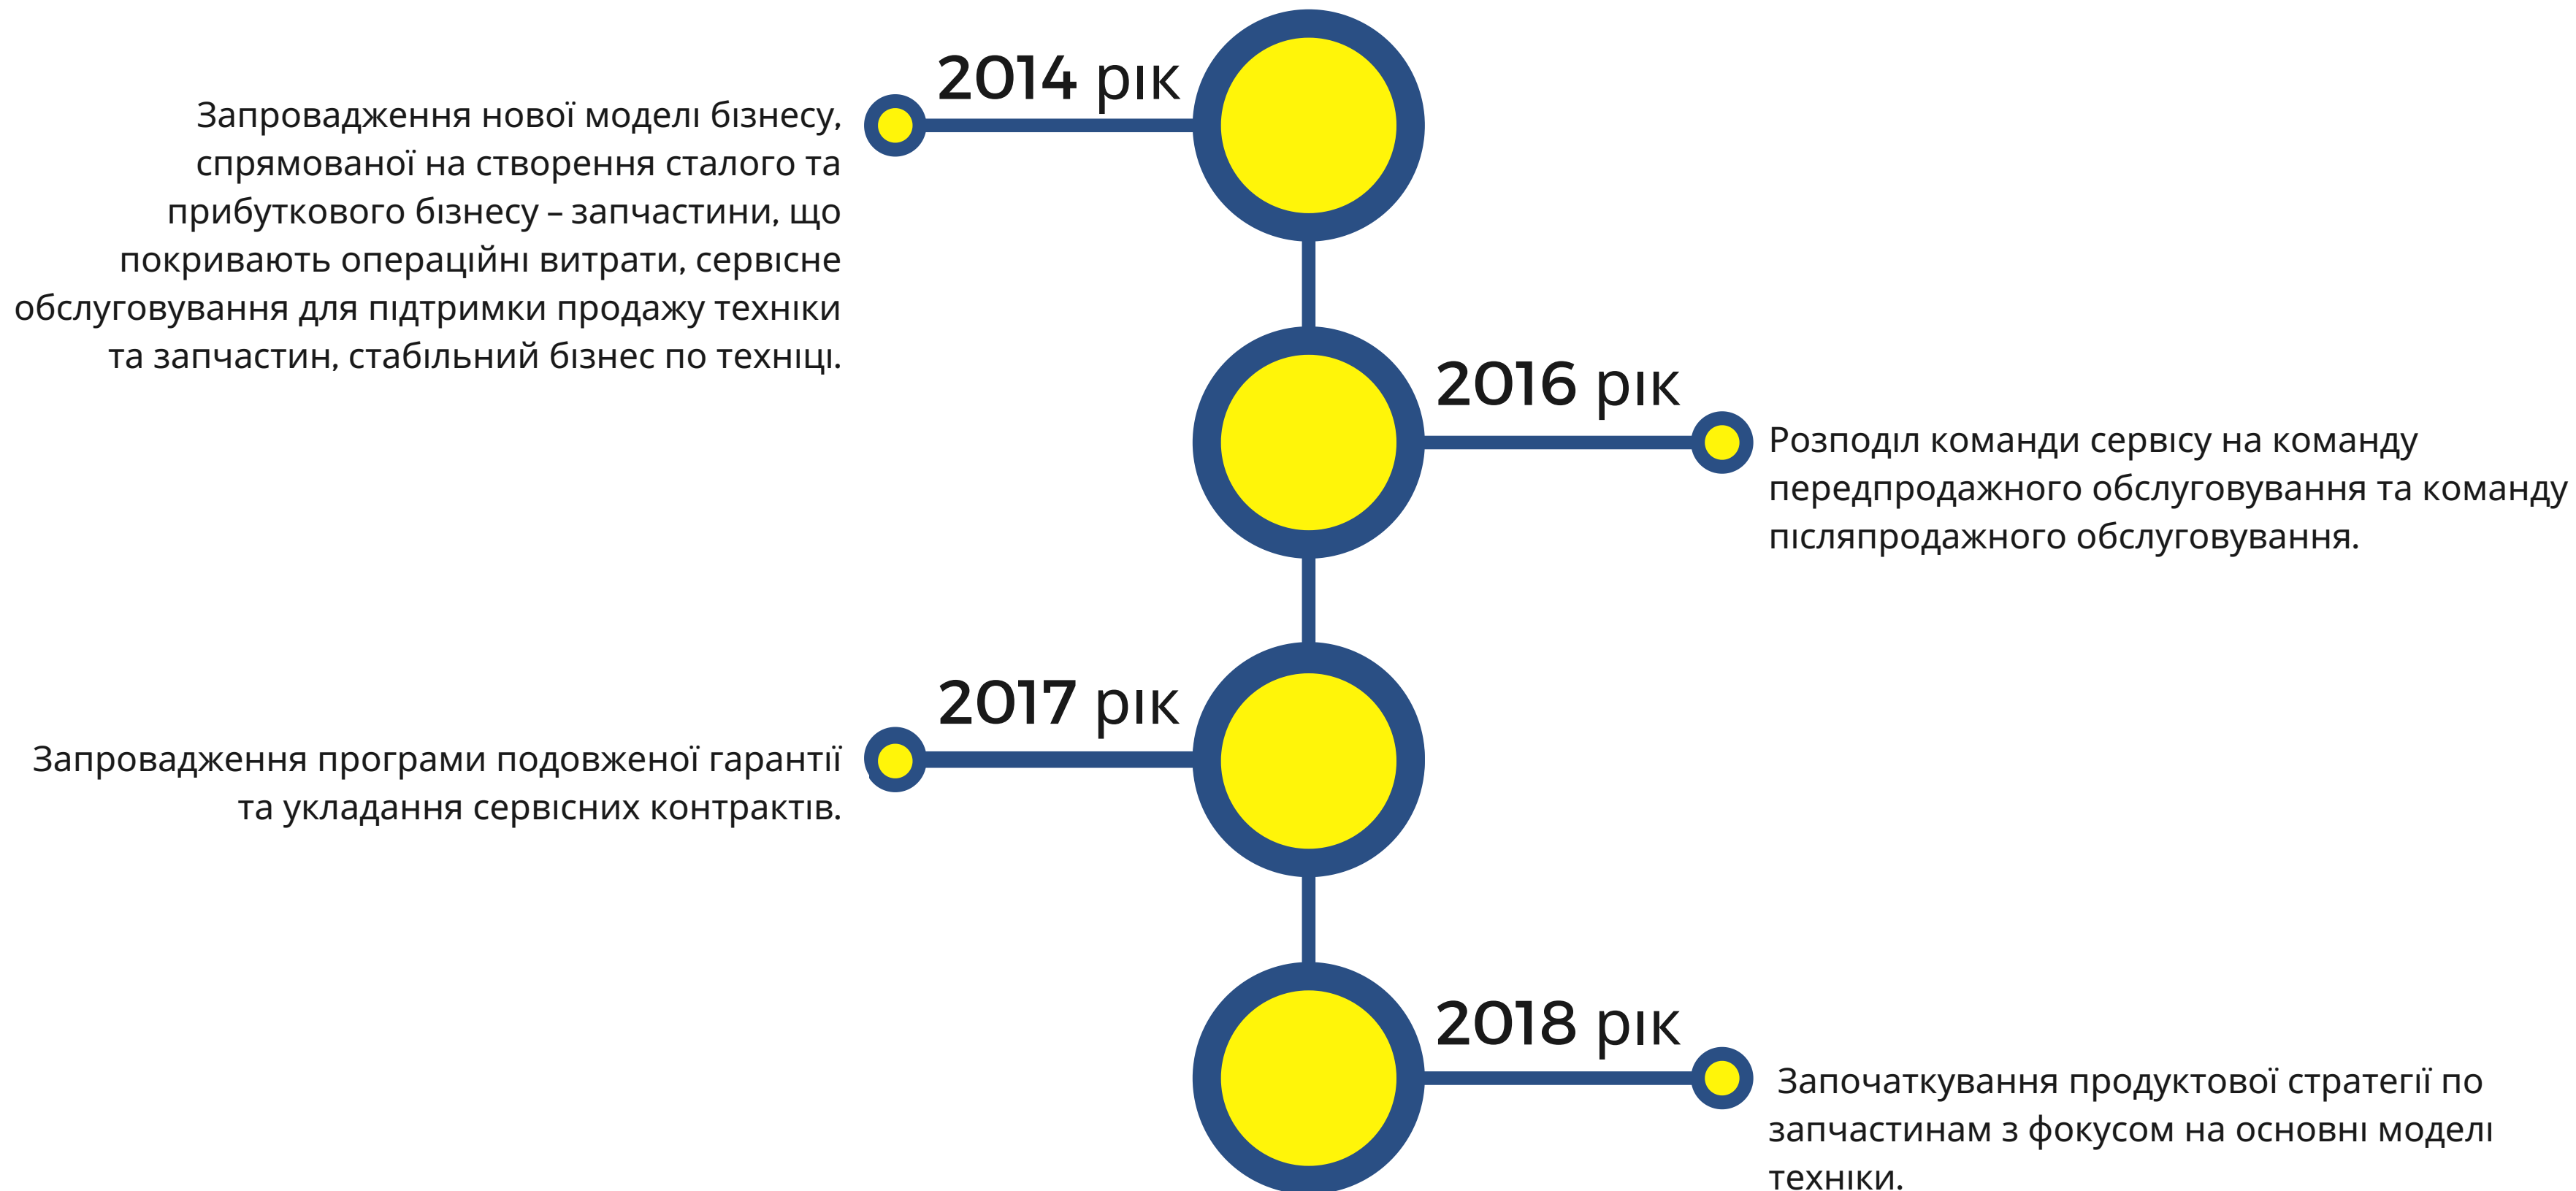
2014 рік

Запровадження нової моделі бізнесу, спрямованої на створення сталого та прибуткового бізнесу – запчастини, що покривають операційні витрати, сервісне обслуговування для підтримки продажу техніки та запчастин, стабільний бізнес по техніці.

2016 рік

Розподіл команди сервісу на команду передпродажного обслуговування та команду післяпродажного обслуговування.

2017 рік

Запровадження програми подовженої гарантії та укладання сервісних контрактів.

2018 рік

Започаткування продуктової стратегії по запчастинам з фокусом на основні моделі техніки.